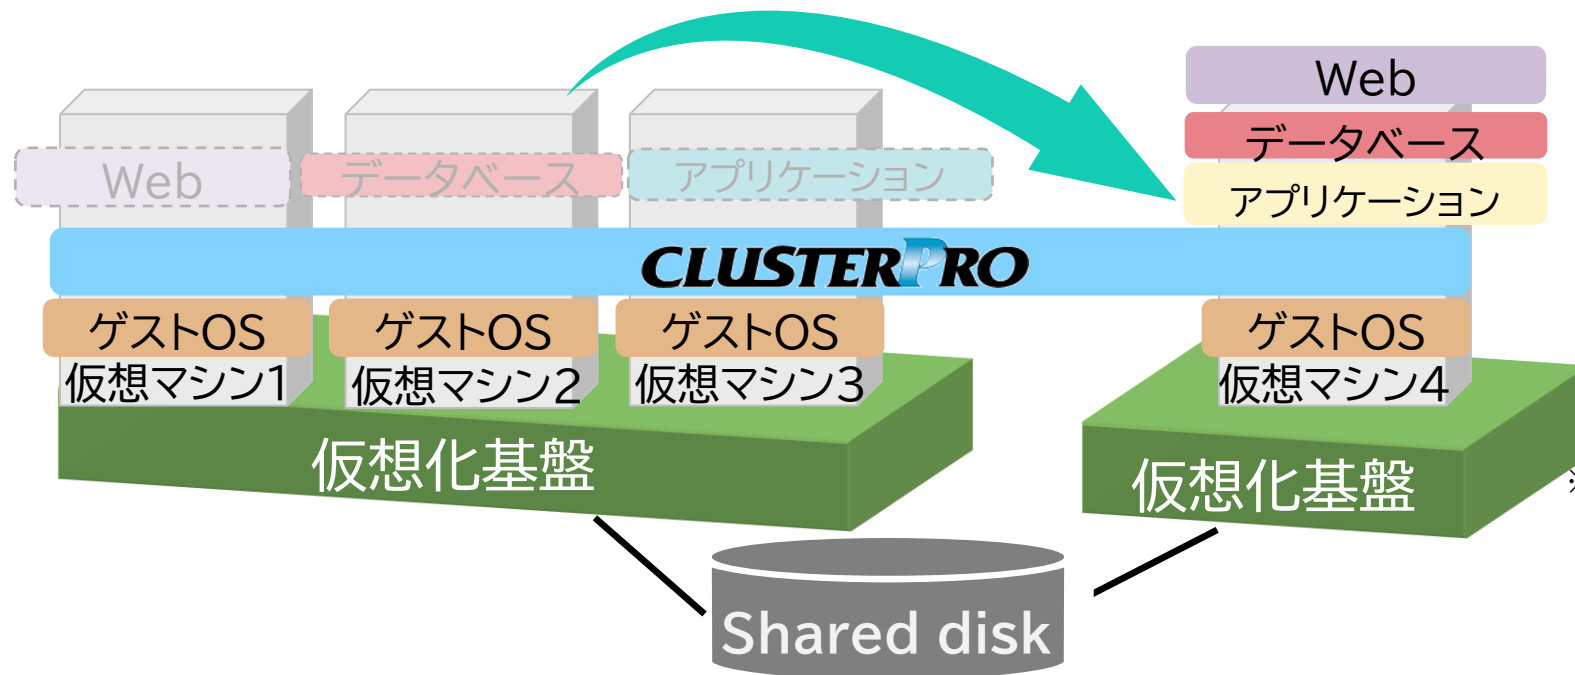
Web
データベース
アプリケーション

Web
データベース
アプリケーション

CLUSTERPRO

ゲストOS
仮想マシン1

ゲストOS
仮想マシン2

ゲストOS
仮想マシン3

ゲストOS
仮想マシン4

仮想化基盤

仮想化基盤

Shared disk